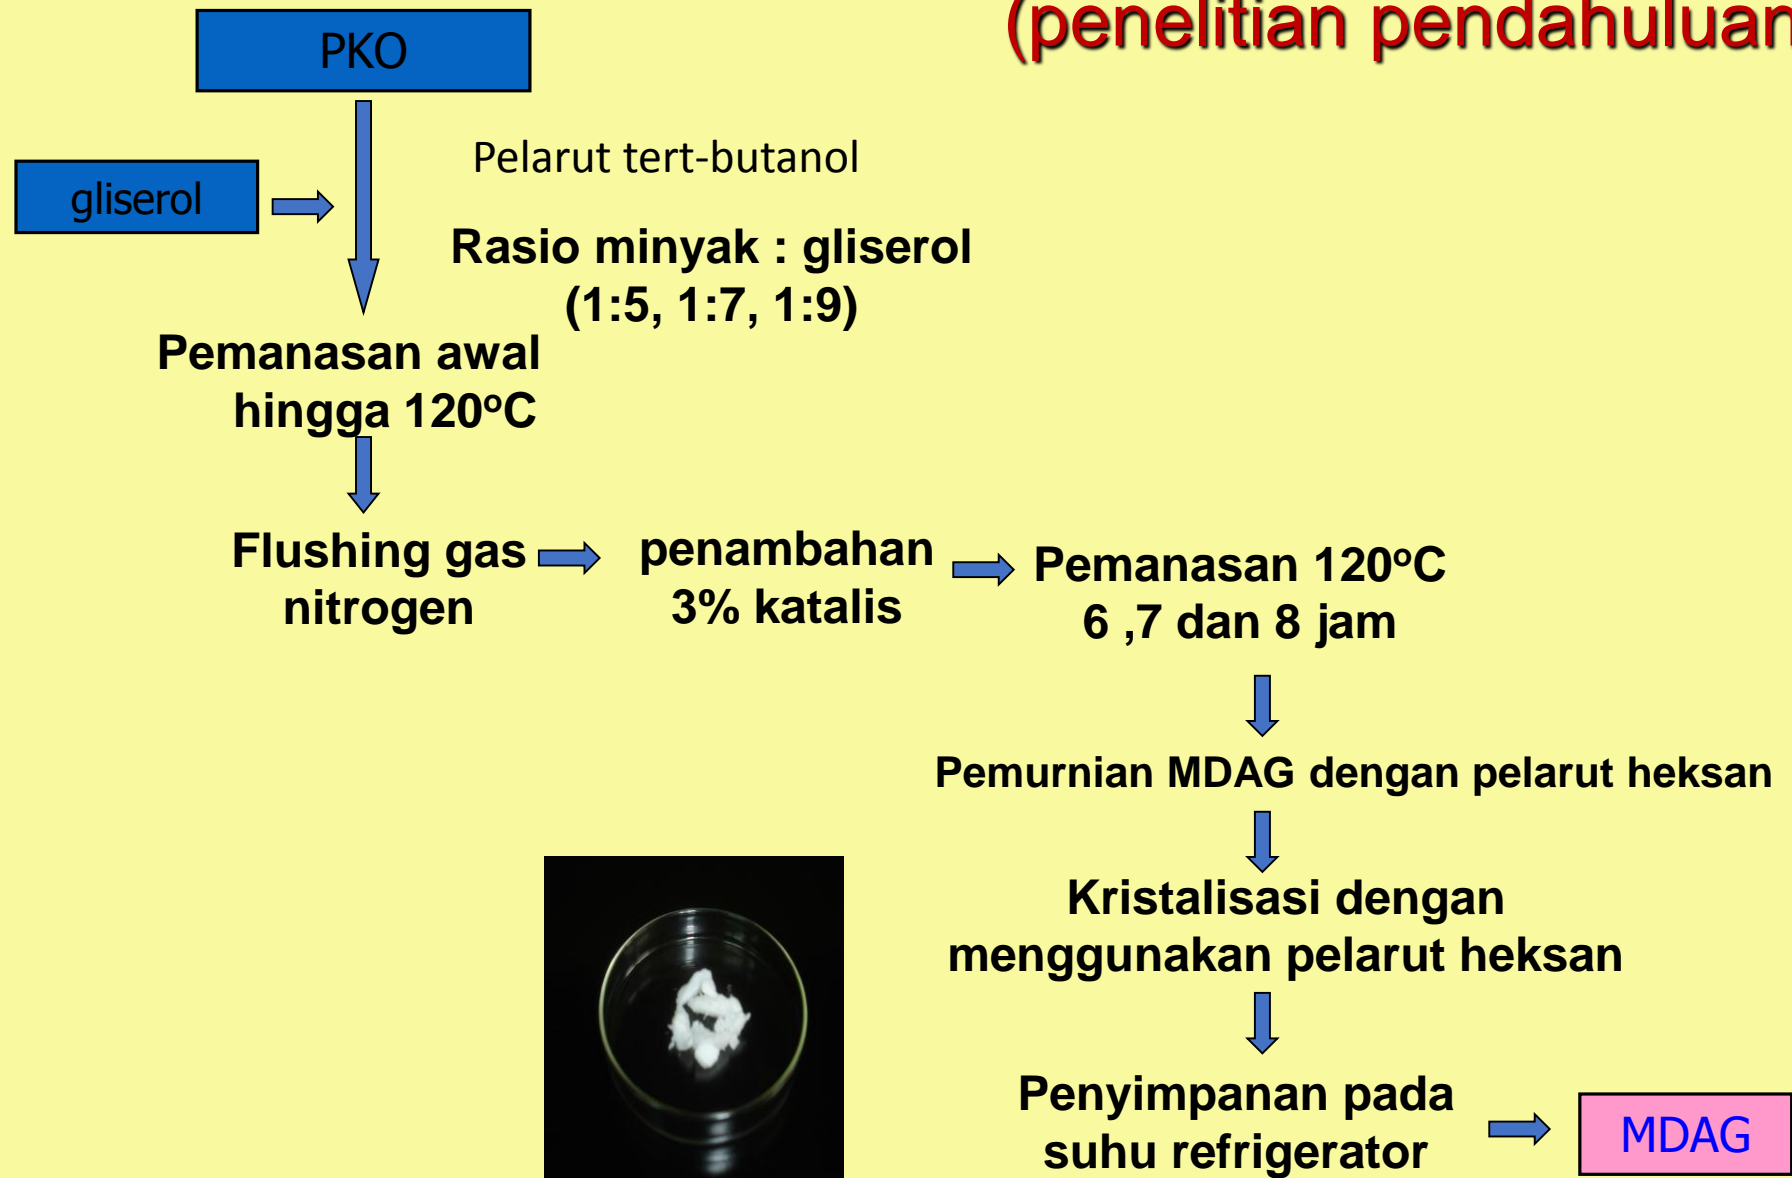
(penelitian pendahuluan

PKO

gliserol

Pelarut tert-butanol

Rasio minyak : gliserol (1:5, 1:7, 1:9)

Pemanasan awal hingga 120°C

Flushing gas nitrogen

penambahan 3% katalis

Pemanasan 120°C 6 ,7 dan 8 jam

Pemurnian MDAG dengan pelarut heksan

Kristalisasi dengan menggunakan pelarut heksan

Penyimpanan pada suhu refrigerator

MDAG